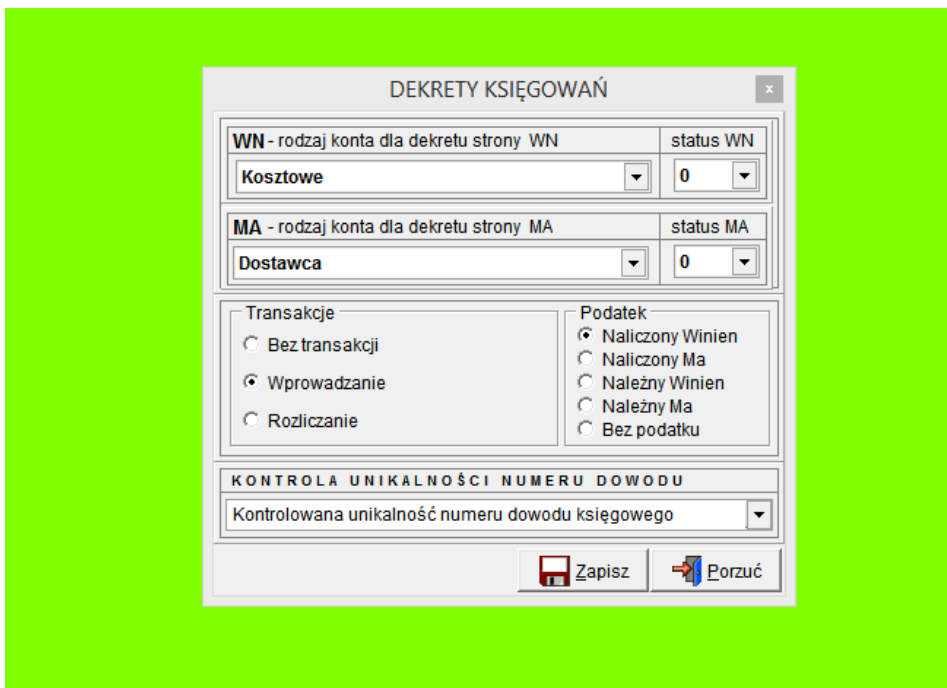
DEKRETY KSIĘGOWAŃ

x

WN - rodzaj konta dla dekretu strony WN

status WN

Kosztowe

0

MA - rodzaj konta dla dekretu strony MA

status MA

Dostawca

0

Transakcje

Bez transakcji

Wprowadzanie

Rozliczanie

Podatek

Naliczony Winien

Naliczony Ma

Należny Winien

Należny Ma

Bez podatku

KONTROLA UNIKALNOŚCI NUMERU DOWODU

Kontrolowana unikalność numeru dowodu księgowego

Zapisz

Porzuć